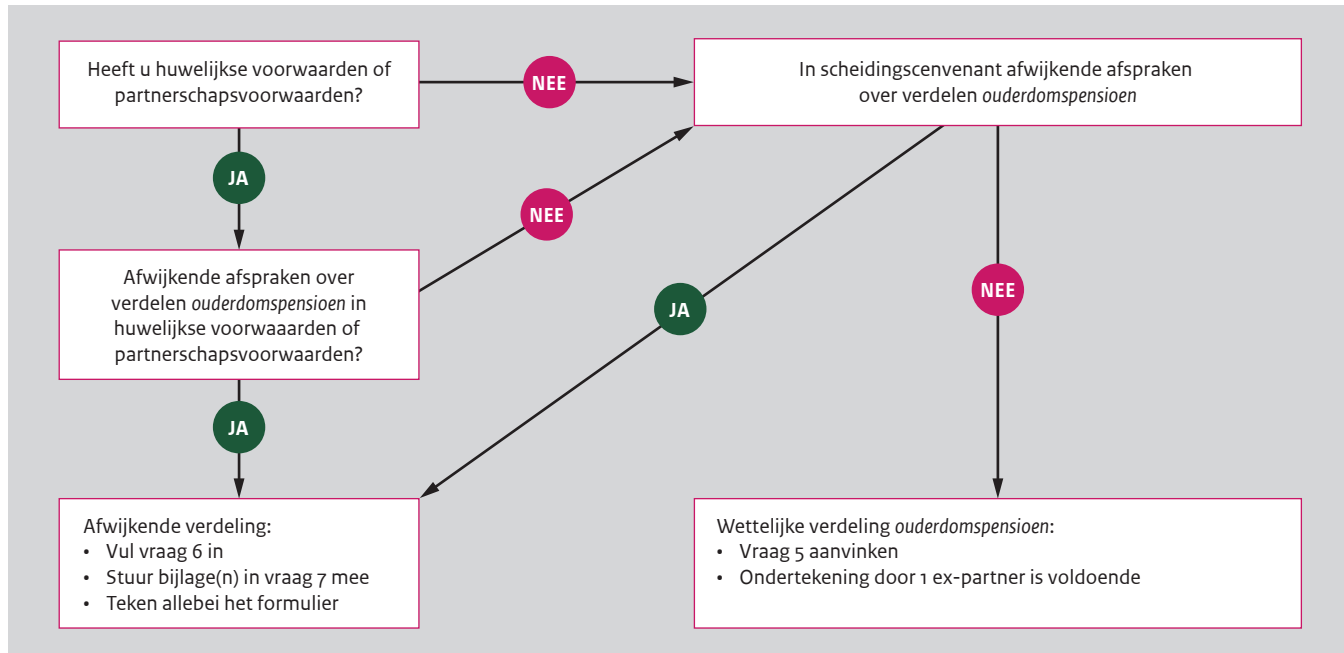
Heeft u huwelijkse voorwaarden of partnerschapsvoorwaarden?

NEE

In scheidingscenvenant afwijkende afspraken over verdelen *ouderdomspensioen*

JA

NEE

Afwijkende afspraken over verdelen *ouderdomspensioen* in huwelijkse voorwaaarden of partnerschapsvoorwaarden?

JA

NEE

JA

Afwijkende verdeling:
• Vul vraag 6 in
• Stuur bijlage(n) in vraag 7 mee
• Teken allebei het formulier

Wettelijke verdeling *ouderdomspensioen*:
• Vraag 5 aanvinken
• Ondertekening door 1 ex-partner is voldoende